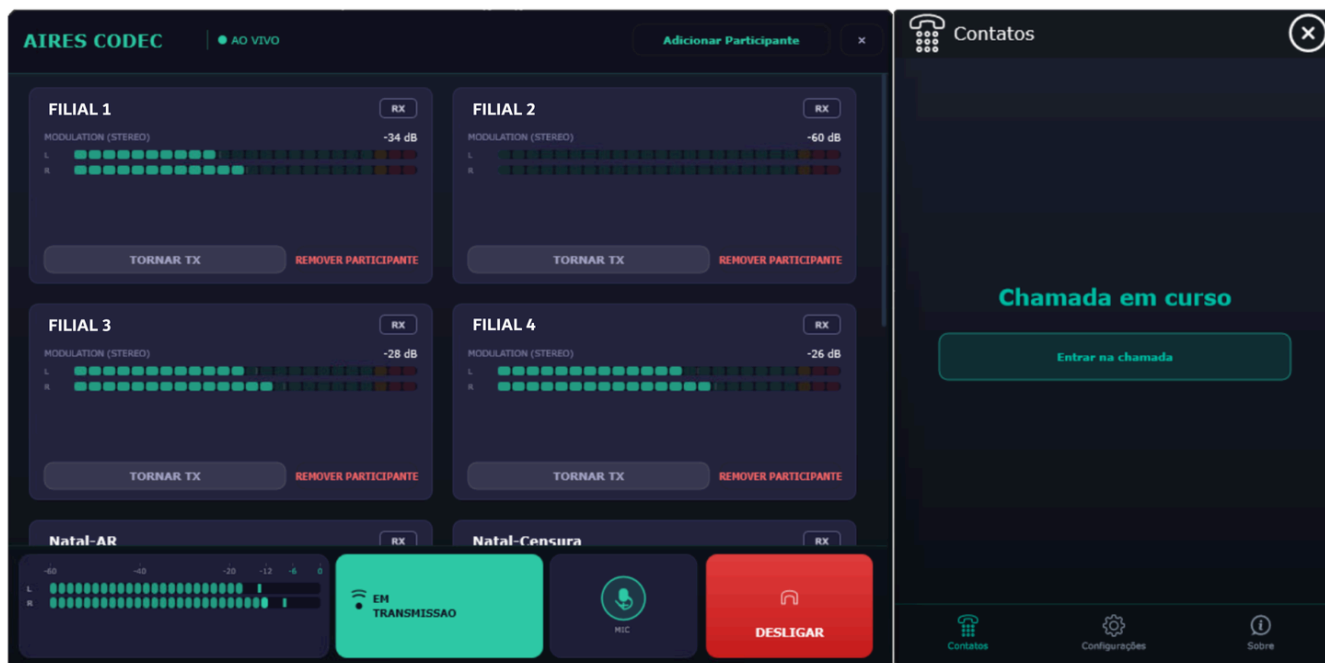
AIRES CODEC
AO VIVO
Adicionar Participante
×

FILIAL 1
RX
MODULATION (STEREO)
-34 dB
L
R
TORNAR TX
REMOVER PARTICIPANTE

FILIAL 2
RX
MODULATION (STEREO)
-60 dB
L
R
TORNAR TX
REMOVER PARTICIPANTE

FILIAL 3
RX
MODULATION (STEREO)
-28 dB
L
R
TORNAR TX
REMOVER PARTICIPANTE

FILIAL 4
RX
MODULATION (STEREO)
-26 dB
L
R
TORNAR TX
REMOVER PARTICIPANTE

Natal-AR
RX
Natal-Censura
RX

-60 -40 -20 -12 -6 0
L
R
EM TRANSMISSAO
MIC
DESLIGAR

Contatos
Chamada em curso
Entrar na chamada
Contatos
Configurações
Sobre